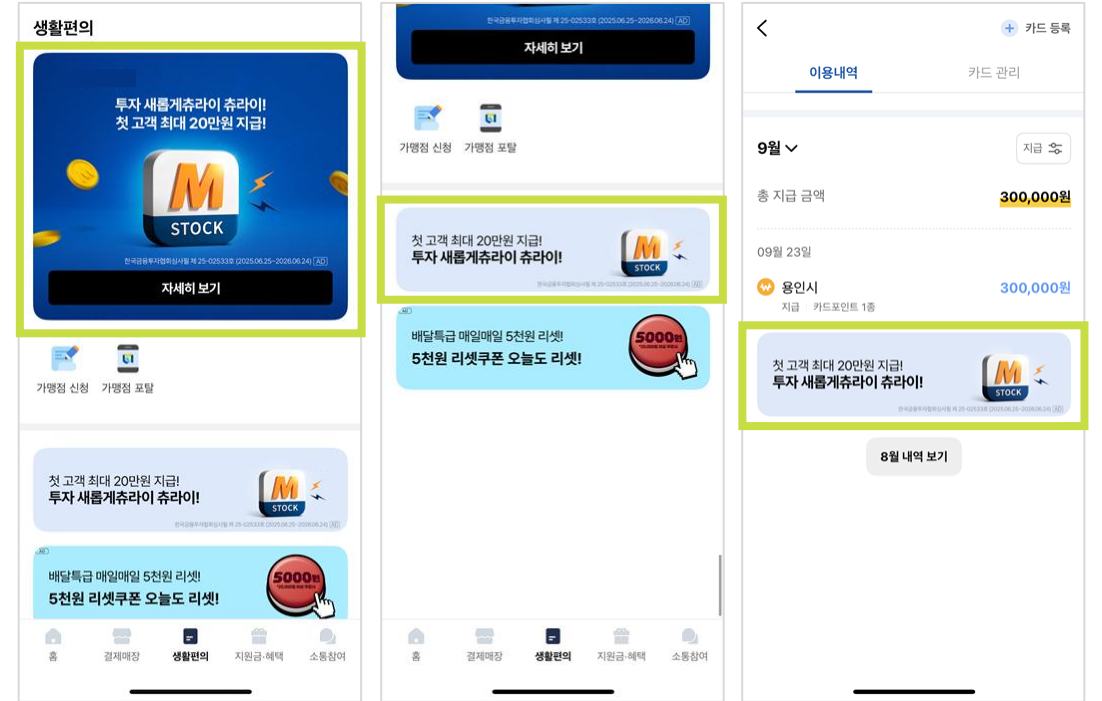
생활편의

투자 새롭게츄라이 츄라이!
첫 고객 최대 20만원 지급!

M
STOCK

한국금융투자협회심사필 제 25-02533호 (2025.06.25~2026.06.24) AD

자세히 보기

가맹점 신청 가맹점 포탈

첫 고객 최대 20만원 지급!
투자 새롭게츄라이 츄라이!

M STOCK

한국금융투자협회심사필 제 25-02533호 (2025.06.25~2026.06.24) AD

AD

배달특급 매일매일 5천원 리셋!
5천원 리셋쿠폰 오늘도 리셋!

5000원

홈 결제매장 생활편의 지원금·혜택 소통참여

한국금융투자협회심사필 제 25-02533호 (2025.06.25~2026.06.24) AD

자세히 보기

가맹점 신청 가맹점 포탈

첫 고객 최대 20만원 지급!
투자 새롭게츄라이 츄라이!

M STOCK

한국금융투자협회심사필 제 25-02533호 (2025.06.25~2026.06.24) AD

배달특급 매일매일 5천원 리셋!
5천원 리셋쿠폰 오늘도 리셋!

5000원

홈 결제매장 생활편의 지원금·혜택 소통참여

<

+ 카드 등록

이용내역 카드 관리

9월

지급

총 지급 금액 300,000원

09월 23일

용인시 300,000원
지급 | 카드포인트 1종

첫 고객 최대 20만원 지급!
투자 새롭게츄라이 츄라이!

M STOCK

한국금융투자협회심사필 제 25-02533호 (2025.06.25~2026.06.24) AD

8월 내역 보기